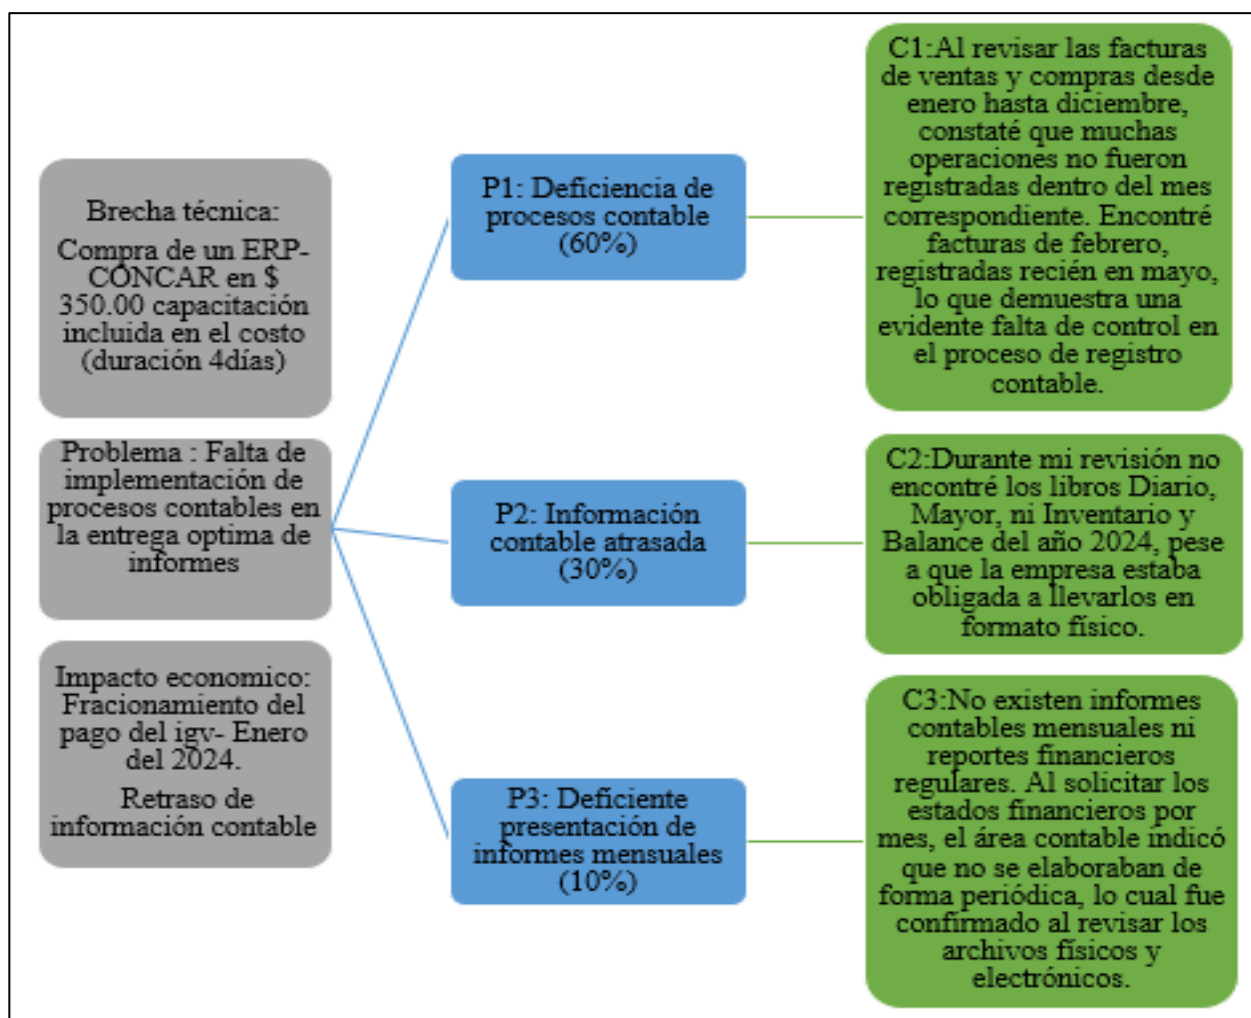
Brecha técnica:

Compra de un ERP-CONCAR en $ 350.00 capacitación incluida en el costo (duración 4días)

Problema : Falta de implementación de procesos contables en la entrega optima de informes

Impacto economico: Fracionamiento del pago del igv- Enero del 2024.

Retraso de información contable

P1: Deficiencia de procesos contable (60%)

P2: Información contable atrasada (30%)

P3: Deficiente presentación de informes mensuales (10%)

C1:Al revisar las facturas de ventas y compras desde enero hasta diciembre, constaté que muchas operaciones no fueron registradas dentro del mes correspondiente. Encontré facturas de febrero, registradas recién en mayo, lo que demuestra una evidente falta de control en el proceso de registro contable.

C2:Durante mi revisión no encontré los libros Diario, Mayor, ni Inventario y Balance del año 2024, pese a que la empresa estaba obligada a llevarlos en formato físico.

C3:No existen informes contables mensuales ni reportes financieros regulares. Al solicitar los estados financieros por mes, el área contable indicó que no se elaboraban de forma periódica, lo cual fue confirmado al revisar los archivos físicos y electrónicos.